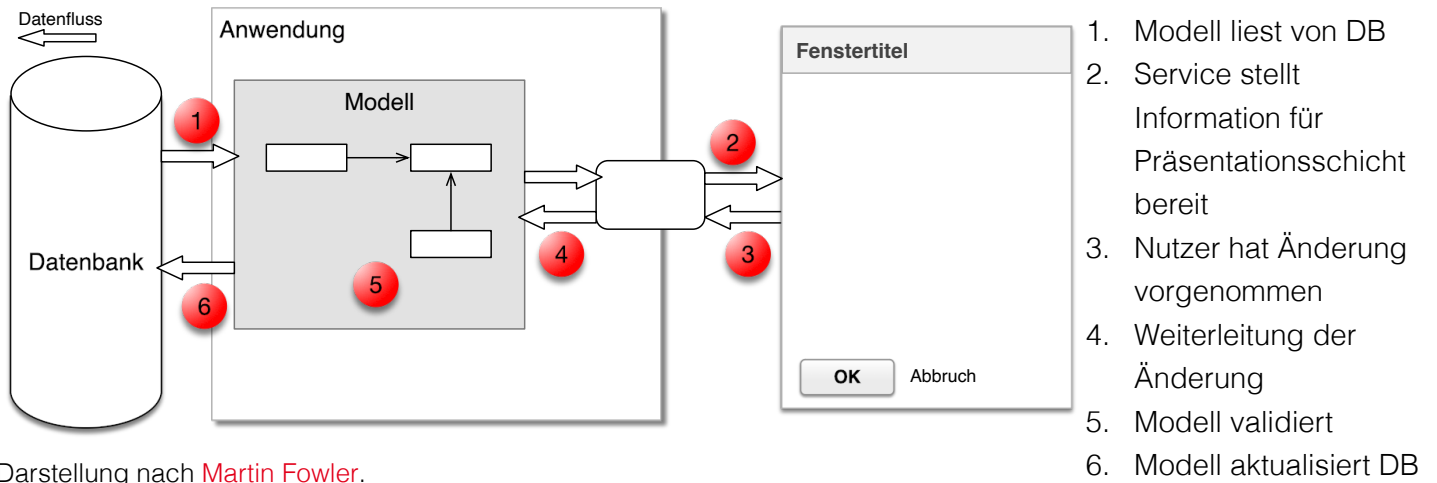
Datenfluss

Anwendung

Modell

Datenbank

1

2

3

4

5

6

Fenstertitel

OK

Abbruch

Darstellung nach Martin Fowler.

1. Modell liest von DB
2. Service stellt Information für Präsentationsschicht bereit
3. Nutzer hat Änderung vorgenommen
4. Weiterleitung der Änderung
5. Modell validiert
6. Modell aktualisiert DB